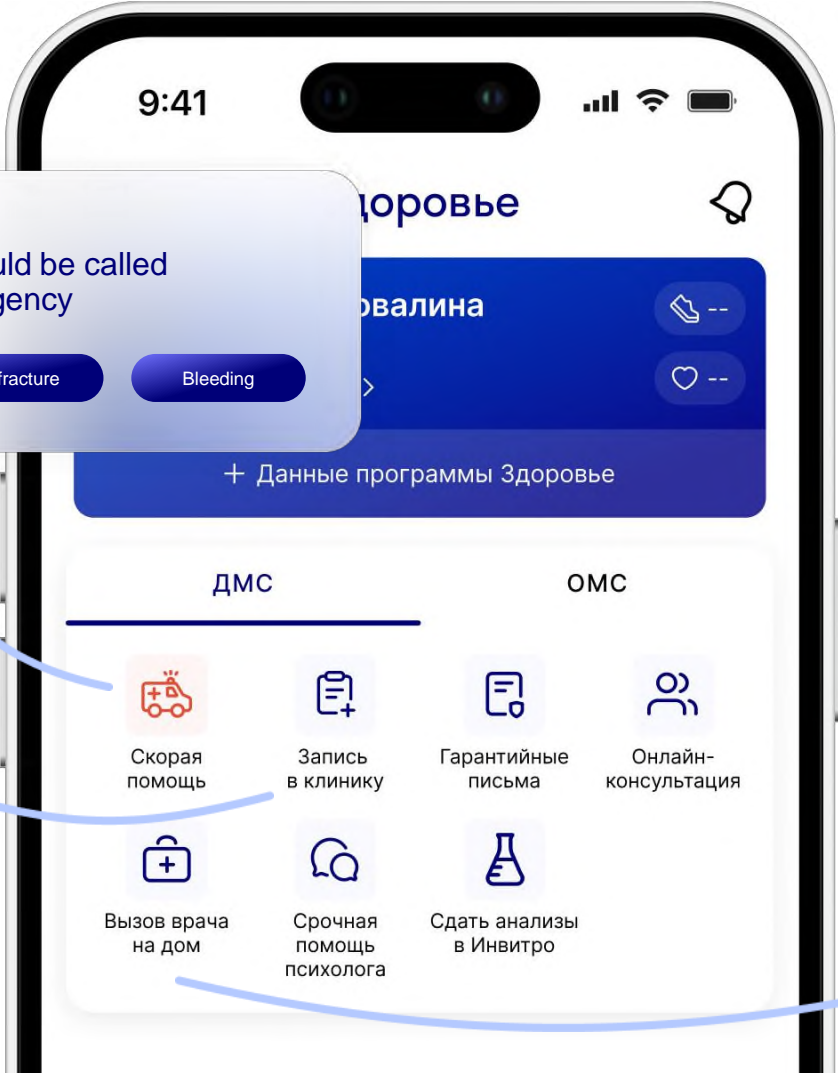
9:41

uld be called
gency

fracture

Bleeding

доровье

овалина

--

--

+ Данные программы Здоровье

ДМС

ОМС

Скорая помощь

Запись в клинику

Гарантийные письма

Онлайн-консультация

Вызов врача на дом

Срочная помощь психолога

Сдать анализы в Инвитро